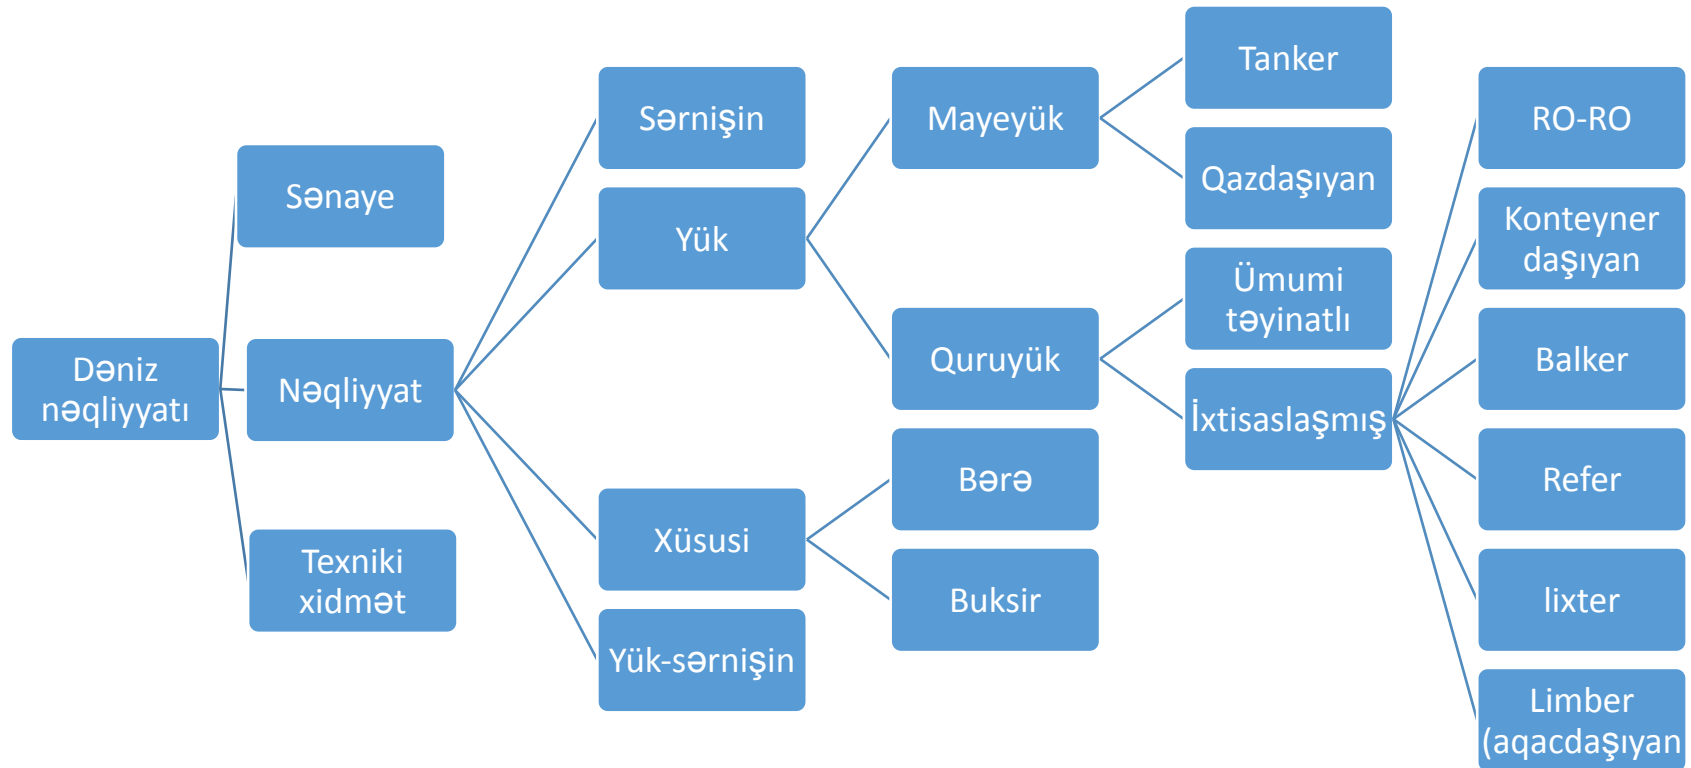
Dəniz nəqliyyatı

Sənaye

Nəqliyyat

Texniki xidmət

Sərnişin

Yük

Xüsusi

Yük-sərnişin

Mayeyük

Quruyük

Bərə

Buksir

Tanker

Qazdaşıyan

Ümumi təyinatlı

İxtisaslaşmış

RO-RO

Konteyner daşıyan

Balker

Refer

lixter

Limber (aqacdaşıyan